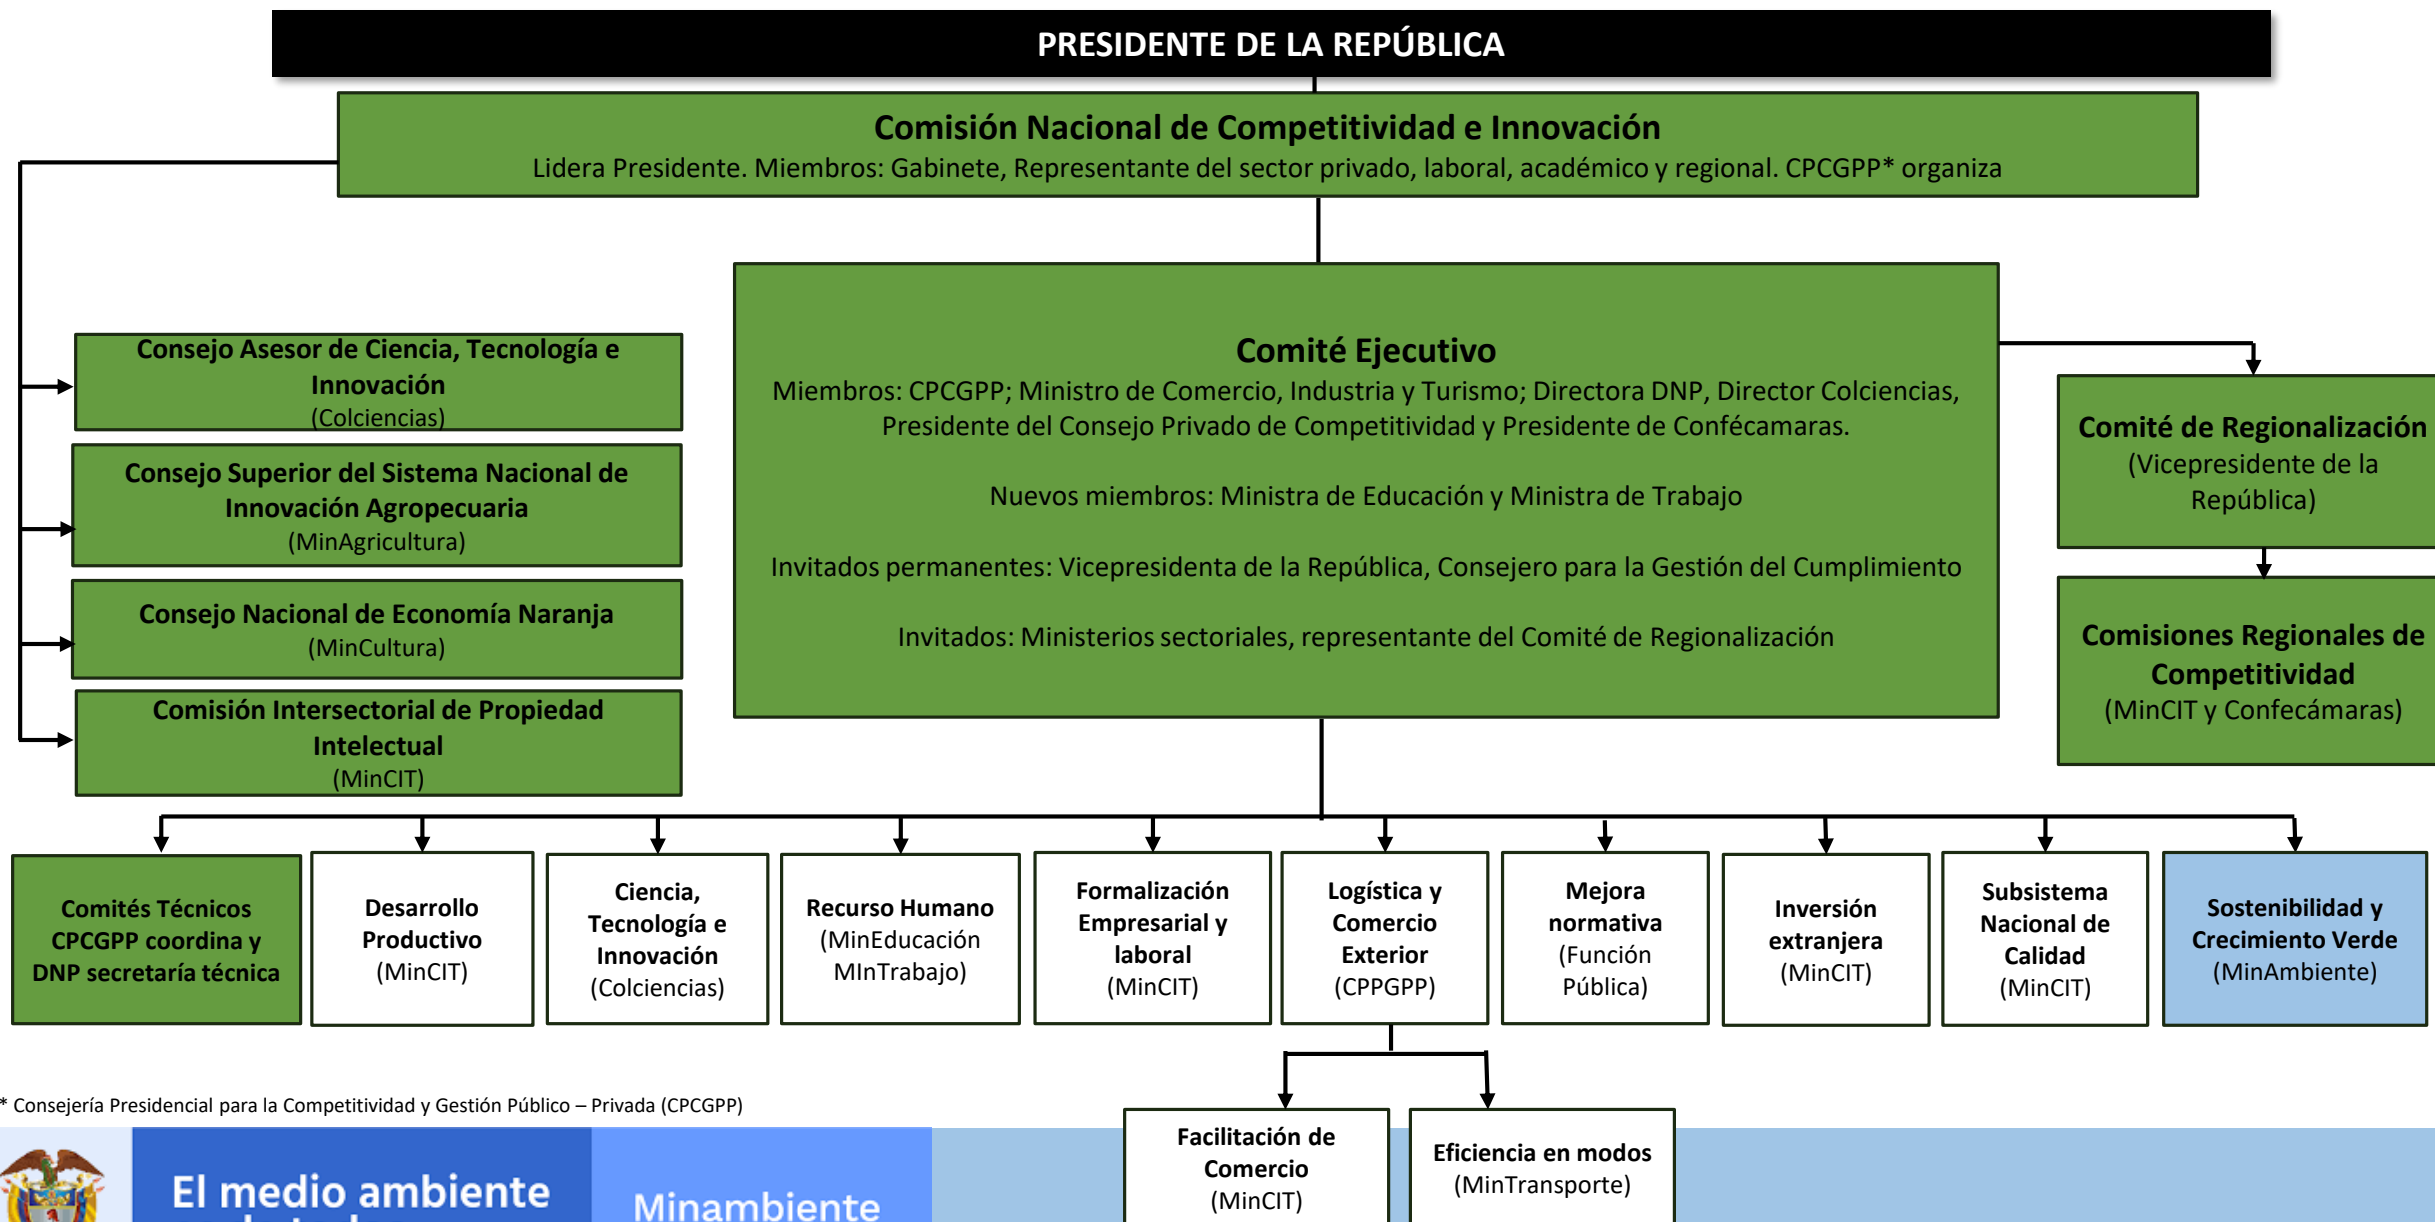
PRESIDENTE DE LA REPÚBLICA

Comisión Nacional de Competitividad e Innovación
Lidera Presidente. Miembros: Gabinete, Representante del sector privado, laboral, académico y regional. CPCGPP* organiza

Consejo Asesor de Ciencia, Tecnología e Innovación
(Colciencias)

Consejo Superior del Sistema Nacional de Innovación Agropecuaria
(MinAgricultura)

Consejo Nacional de Economía Naranja
(MinCultura)

Comisión Intersectorial de Propiedad Intelectual
(MinCIT)

Comité Ejecutivo
Miembros: CPCGPP; Ministro de Comercio, Industria y Turismo; Directora DNP, Director Colciencias, Presidente del Consejo Privado de Competitividad y Presidente de Confécamaras.

Nuevos miembros: Ministra de Educación y Ministra de Trabajo

Invitados permanentes: Vicepresidenta de la República, Consejero para la Gestión del Cumplimiento

Invitados: Ministerios sectoriales, representante del Comité de Regionalización

Comité de Regionalización
(Vicepresidente de la República)

Comisiones Regionales de Competitividad
(MinCIT y Confecámaras)

Comités Técnicos CPCGPP coordina y DNP secretaría técnica

Desarrollo Productivo
(MinCIT)

Ciencia, Tecnología e Innovación
(Colciencias)

Recurso Humano
(MinEducación MInTrabajo)

Formalización Empresarial y laboral
(MinCIT)

Logística y Comercio Exterior
(CPPGPP)

Mejora normativa
(Función Pública)

Inversión extranjera
(MinCIT)

Subsistema Nacional de Calidad
(MinCIT)

Sostenibilidad y Crecimiento Verde
(MinAmbiente)

Facilitación de Comercio
(MinCIT)

Eficiencia en modos
(MinTransporte)

* Consejería Presidencial para la Competitividad y Gestión Público – Privada (CPCGPP)

El medio ambiente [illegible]

Minambiente